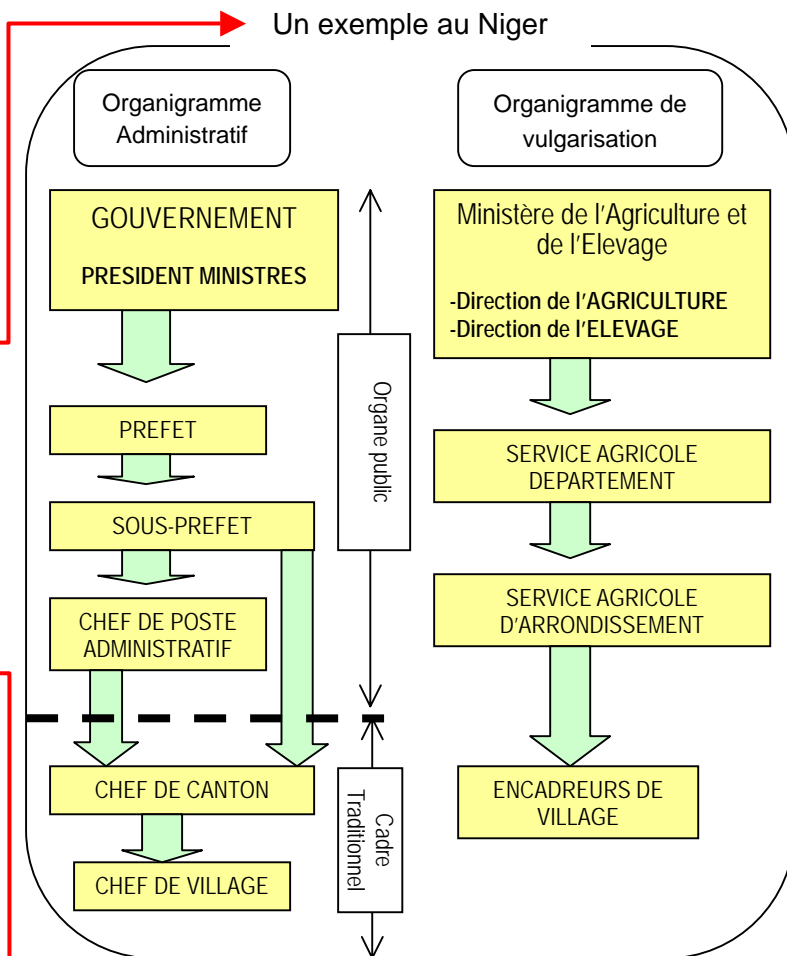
Un exemple au Niger

Organigramme Administratif

Organigramme de vulgarisation

GOUVERNEMENT

PRESIDENT MINISTRES

PREFET

SOUS-PREFET

CHEF DE POSTE ADMINISTRATIF

CHEF DE CANTON

CHEF DE VILLAGE

Organe public

Cadre Traditionnel

Ministère de l'Agriculture et de l'Elevage

-Direction de l'AGRICULTURE
-Direction de l'ELEVAGE

SERVICE AGRICOLE DEPARTEMENT

SERVICE AGRICOLE D'ARRONDISSEMENT

ENCADREURS DE VILLAGE